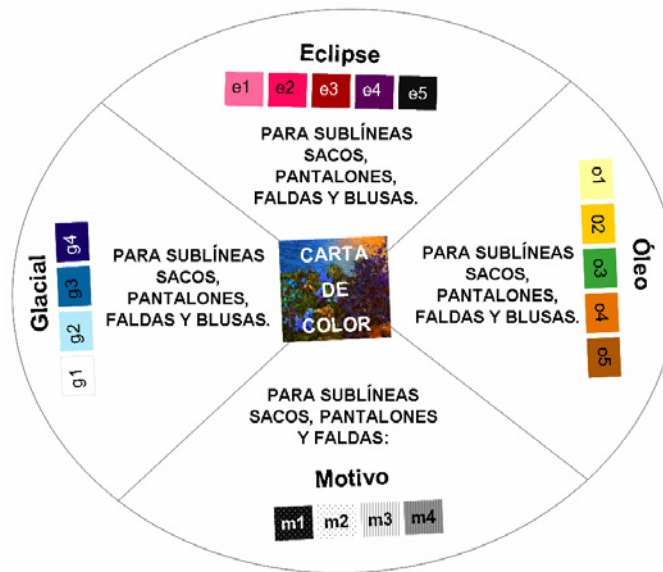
Eclipse

e1 e2 e3 e4 e5

PARA SUBLÍNEAS SACOS, PANTALONES, FALDAS Y BLUSAS.

Glacial

g4 g3 g2 g1

PARA SUBLÍNEAS SACOS, PANTALONES, FALDAS Y BLUSAS.

CARTA DE COLOR

PARA SUBLÍNEAS SACOS, PANTALONES, FALDAS Y BLUSAS.

Óleo

o1 02 o3 o4 o5

PARA SUBLÍNEAS SACOS, PANTALONES Y FALDAS:

Motivo

m1 m2 m3 m4